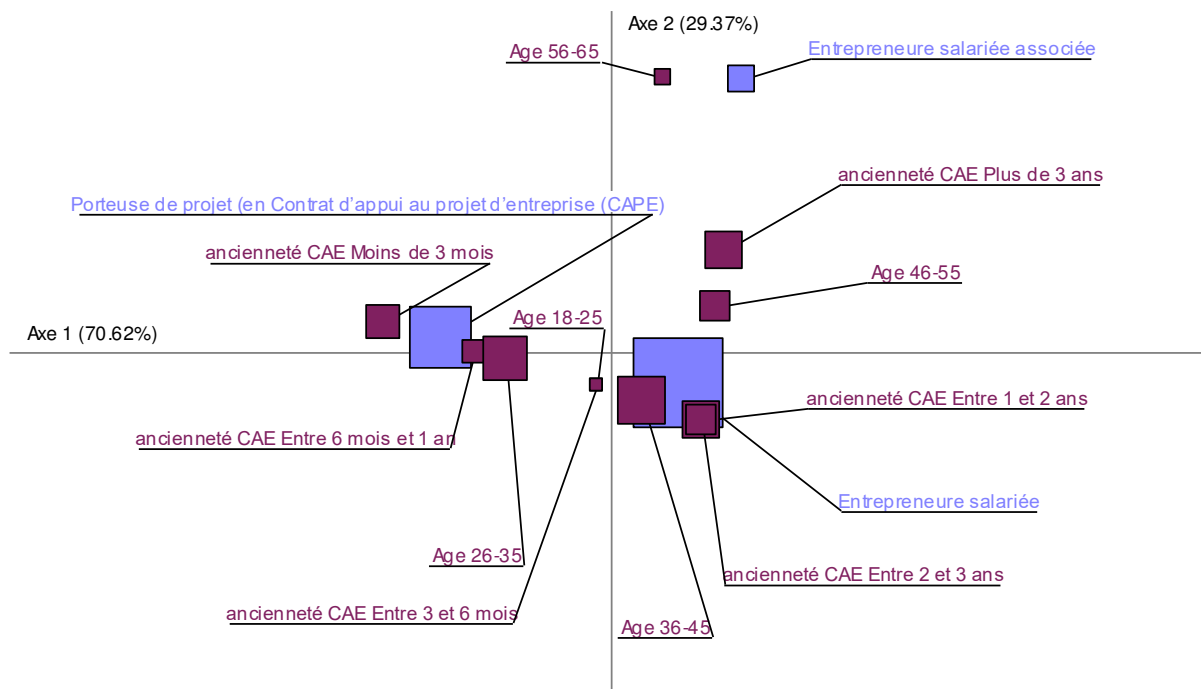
Axe 2 (29.37%)

Age 56-65

Entrepreneure salariée associée

ancienneté CAE Plus de 3 ans

Porteuse de projet (en Contrat d'appui au projet d'entreprise (CAPE)

ancienneté CAE Moins de 3 mois

Age 46-55

Axe 1 (70.62%)

Age 18-25

ancienneté CAE Entre 1 et 2 ans

ancienneté CAE Entre 6 mois et 1 an

Entrepreneure salariée

Age 26-35

ancienneté CAE Entre 2 et 3 ans

ancienneté CAE Entre 3 et 6 mois

Age 36-45